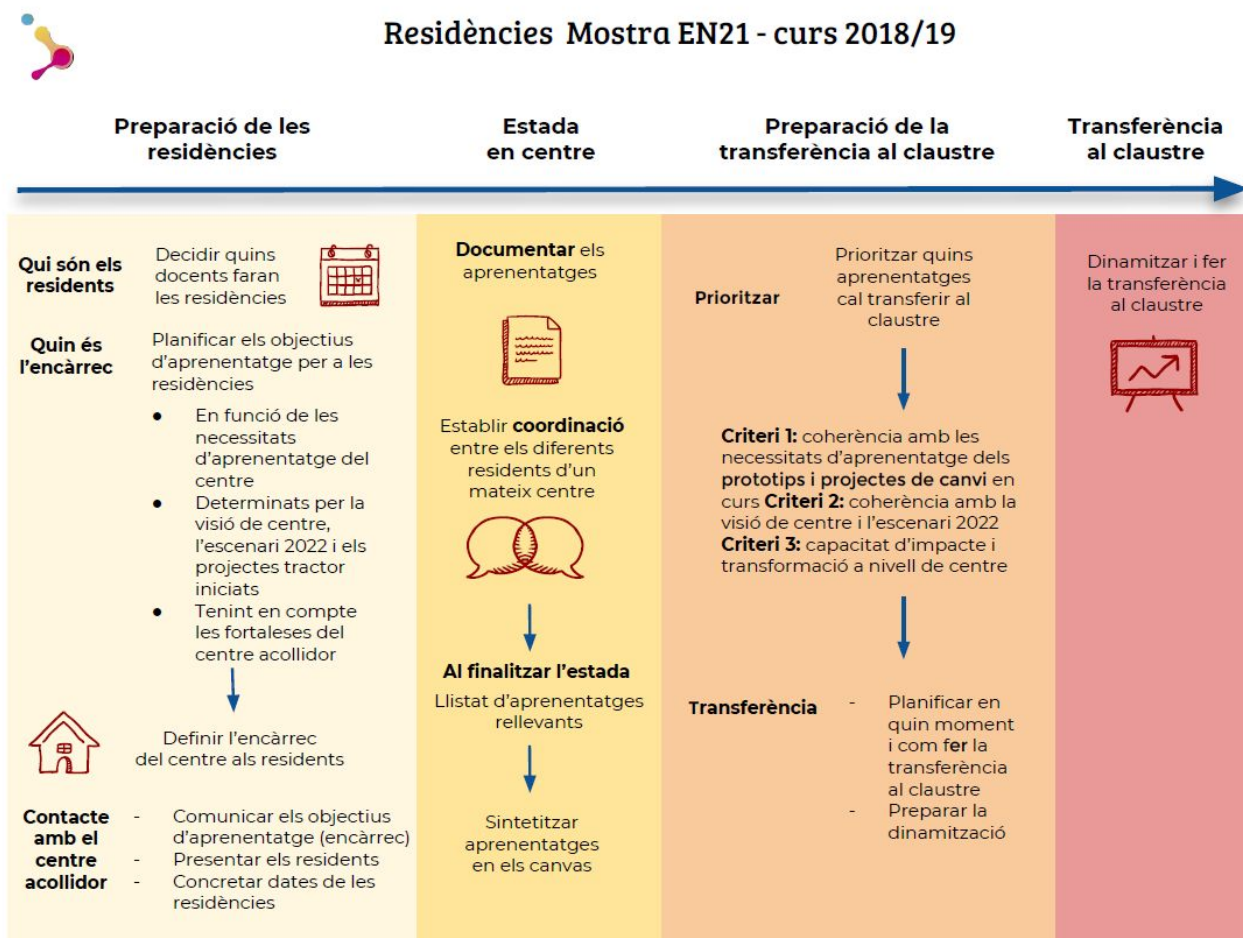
Residències Mostra EN21 - curs 2018/19

Preparació de les residències

Estada en centre

Preparació de la transferència al claustre

Transferència al claustre

Qui són els residents

Decidir quins docents faran les residències

Quin és l'encàrrec

Planificar els objectius d'aprenentatge per a les residències

- En funció de les necessitats d'aprenentatge del centre
- Determinats per la visió de centre, l'escenari 2022 i els projectes tractor iniciats
- Tenint en compte les fortaleses del centre acollidor

Definir l'encàrrec del centre als residents

Contacte amb el centre acollidor

- Comunicar els objectius d'aprenentatge (encàrrec)
- Presentar els residents
- Concretar dates de les residències

**Documentar** els aprenentatges

Establir **coordinació** entre els diferents residents d'un mateix centre

**Al finalitzar l'estada**

Llistat d'aprenentatges rellevants

Sintetitzar aprenentatges en els canvas

Prioritzar

Prioritzar quins aprenentatges cal transferir al claustre

**Criteri 1:** coherència amb les necessitats d'aprenentatge dels **prototips i projectes de canvi** en curs **Criteri 2:** coherència amb la visió de centre i l'escenari 2022 **Criteri 3:** capacitat d'impacte i transformació a nivell de centre

Transferència

- Planificar en quin moment i com **fer** la transferència al claustre
- Preparar la dinamització

Dinamitzar i fer la transferència al claustre